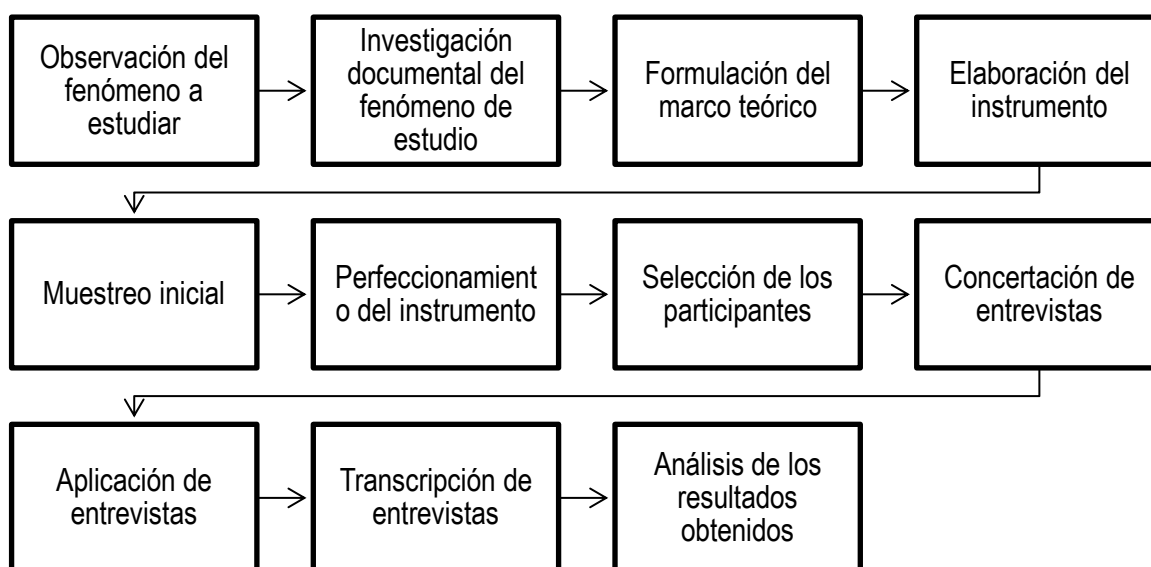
Observación del fenómeno a estudiar

Investigación documental del fenómeno de estudio

Formulación del marco teórico

Elaboración del instrumento

Muestreo inicial

Perfeccionamiento del instrumento

Selección de los participantes

Concertación de entrevistas

Aplicación de entrevistas

Transcripción de entrevistas

Análisis de los resultados obtenidos